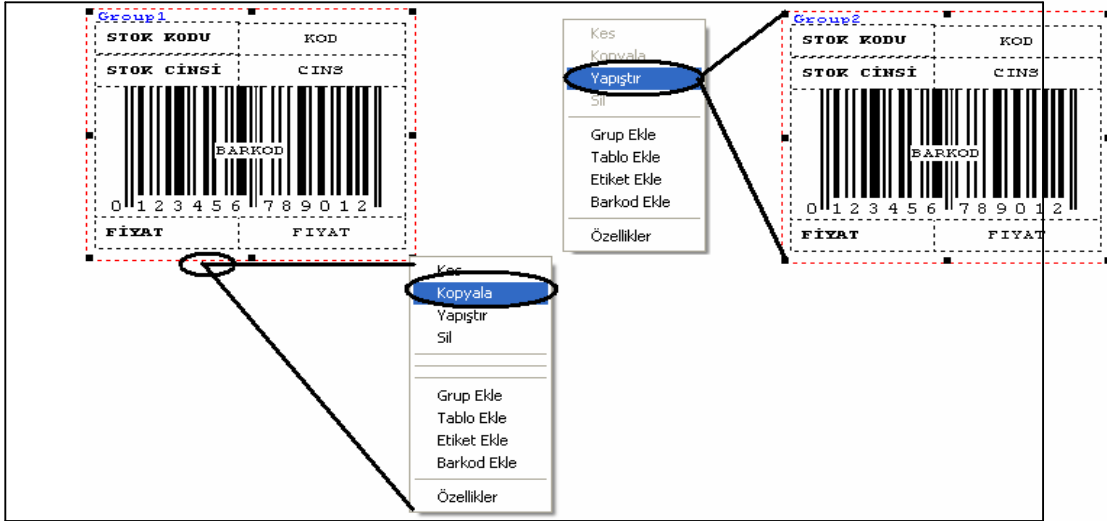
Group1

| STOK KODU | KOD |
|---|---|
| STOK CİNSİ | CINS |

BARKOD
0 123456 789012

| FİYAT | FIYAT |
|---|---|

Kes
Kopyala
Yapıştır
Sil

Grup Ekle
Tablo Ekle
Etiket Ekle
Barkod Ekle

Özellikler

Kes
Kopyala
Yapıştır
Sil

Grup Ekle
Tablo Ekle
Etiket Ekle
Barkod Ekle

Özellikler

Group2

| STOK KODU | KOD |
|---|---|
| STOK CİNSİ | CINS |

BARKOD
0 123456 789012

| FİYAT | FIYAT |
|---|---|